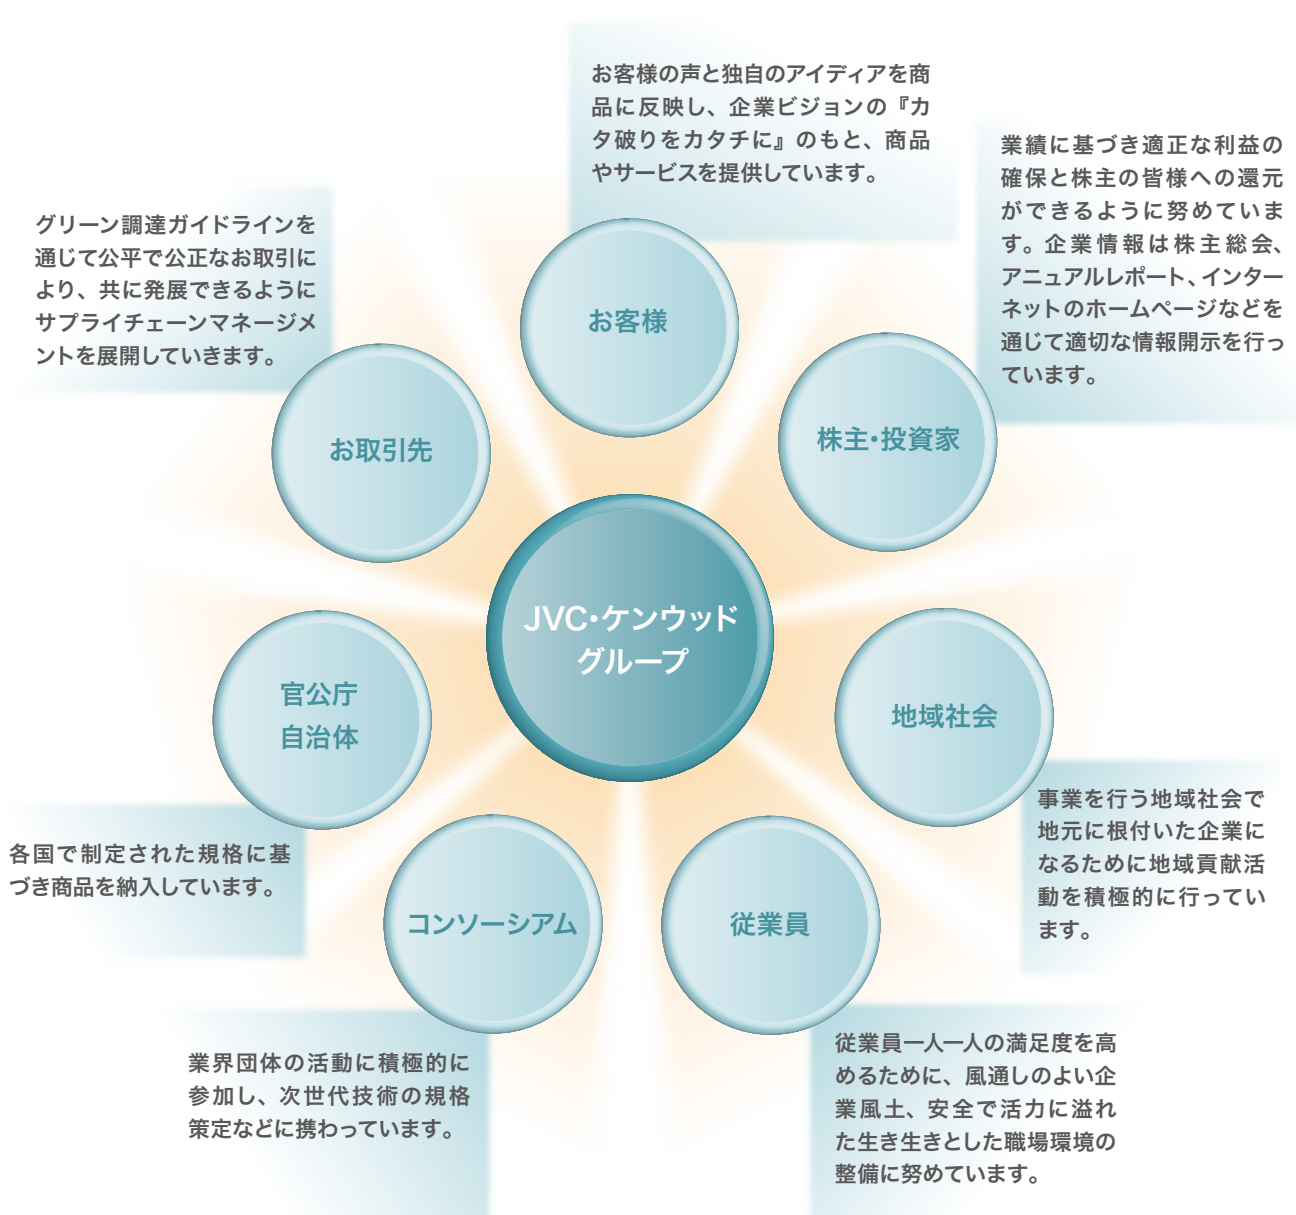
お客様の声と独自のアイディアを商品に反映し、企業ビジョンの『カタ破りをカタチに』のもと、商品やサービスを提供しています。

お客様

業績に基づき適正な利益の確保と株主の皆様への還元ができるように努めています。企業情報は株主総会、アニュアルレポート、インターネットのホームページなどを通じて適切な情報開示を行っています。

株主・投資家

グリーン調達ガイドラインを通じて公平で公正なお取引により、共に発展できるようにサプライチェーンマネージメントを展開していきます。

お取引先

JVC・ケンウッドグループ

官公庁
自治体

地域社会

事業を行う地域社会で地元に根付いた企業になるために地域貢献活動を積極的に行っています。

各国で制定された規格に基づき商品を納入しています。

コンソーシアム

従業員

業界団体の活動に積極的に参加し、次世代技術の規格策定などに携わっています。

従業員一人一人の満足度を高めるために、風通しのよい企業風土、安全で活力に溢れた生き生きとした職場環境の整備に努めています。